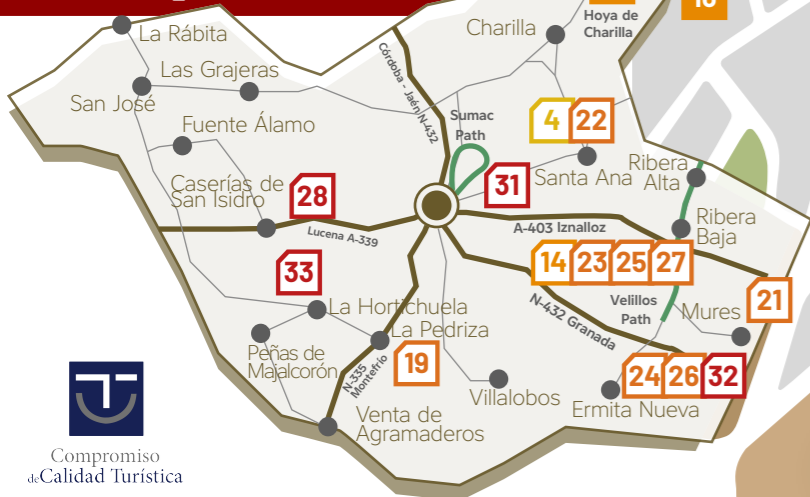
La Rábita
Las Grajeras
San José
Fuente Álamo
Caserías de San Isidro
28
Lucena A-339
33
La Hortichuela
La Pedriza
Peñas de Majalcorón
N-335 Montefrío
19
Venta de Agramaderos
Villalobos
Córdoba - Jaén N-432
Charilla
Hoya de Charilla
16
Sumac Path
4
22
31
Santa Ana
Ribera Alta
Ribera Baja
A-403 Iznalloz
14
23
25
27
N-432 Granada
Velillos Path
Mures
21
24
26
32
Ermita Nueva
Compromiso de Calidad Turística